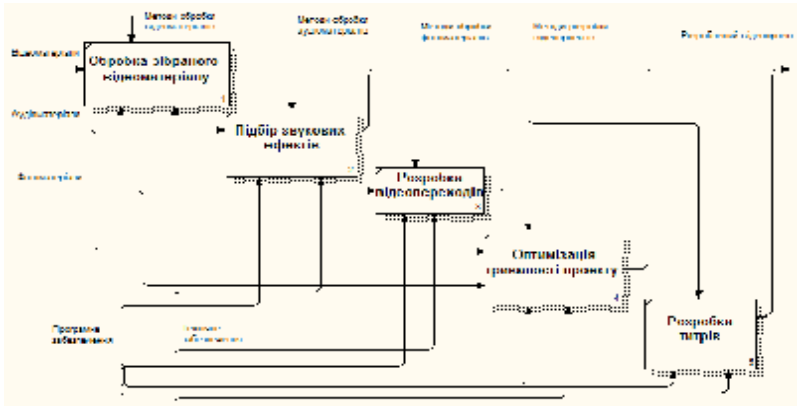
Методи обробки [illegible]

Методи обробки аудіоматеріалів

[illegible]

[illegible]

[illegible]

Відеоматеріали

Обробка зібраного відеоматеріалу

1

Аудіоматеріали

Підбір звукових ефектів

2

Фотоматеріали

Розробка відеопереходів

3

Оптимізація тривалості проекту

4

Програмне забезпечення

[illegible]

Розробка титрів

5